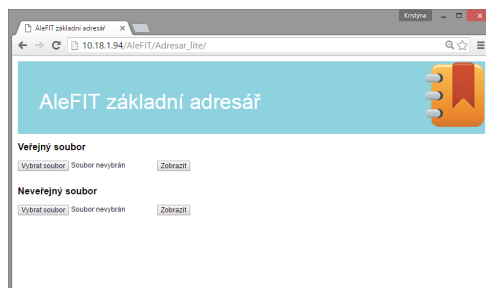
AleFIT základní adresář ×

Kristyna

10.18.1.94/AleFIT/Adresar_lite/

AleFIT základní adresář

Veřejný soubor

Vybrat soubor Soubor nevybrán Zobrazit

Neveřejný soubor

Vybrat soubor Soubor nevybrán Zobrazit